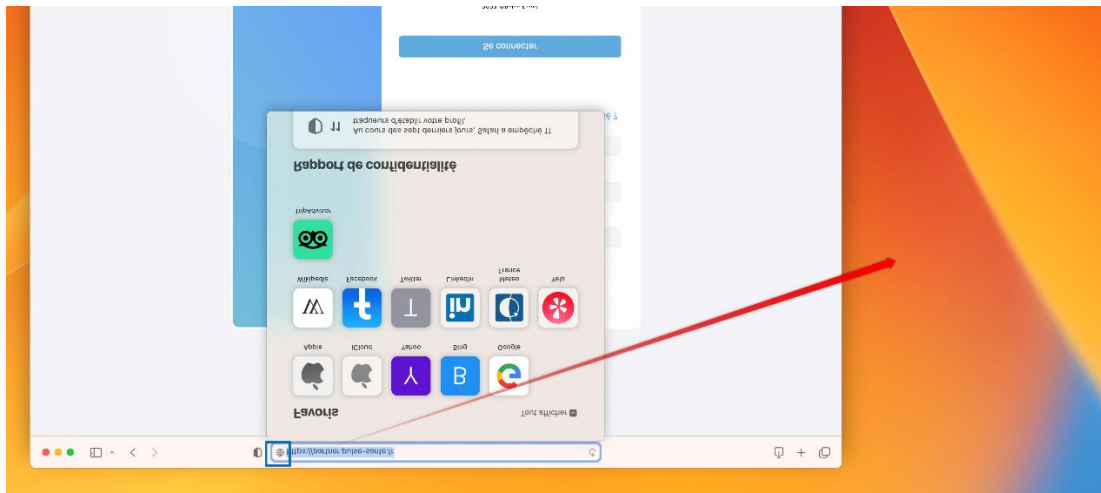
Se connecter

Au cours des sept derniers jours, Safari a empêché 11 traqueurs d'établir votre profil.

11

Rapport de confidentialité

TripAdvisor

Wikipedia

Facebook

Twitter

LinkedIn

Météo France

Yelp

Apple

iCloud

Yahoo

Bing

Google

Favoris

Tout afficher

https://partner.pulse-sante.fr